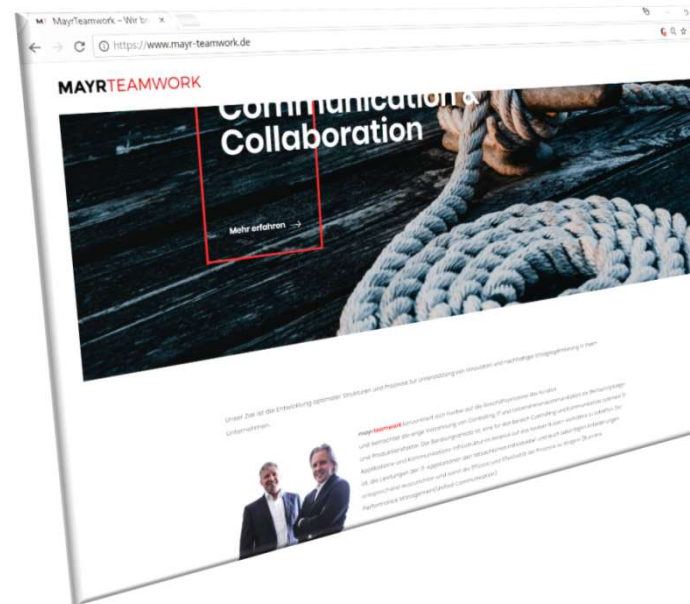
MayrTeamwork – Wir b ×

https://www.mayr-teamwork.de

MAYRTEAMWORK

Communication & Collaboration

Mehr erfahren →

Unser Ziel ist die Entwicklung optimaler Strukturen und Prozesse zur Unterstützung von Innovation und nachhaltiger Erfolgssteigerung in Ihrem Unternehmen.

mayrteamwork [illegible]